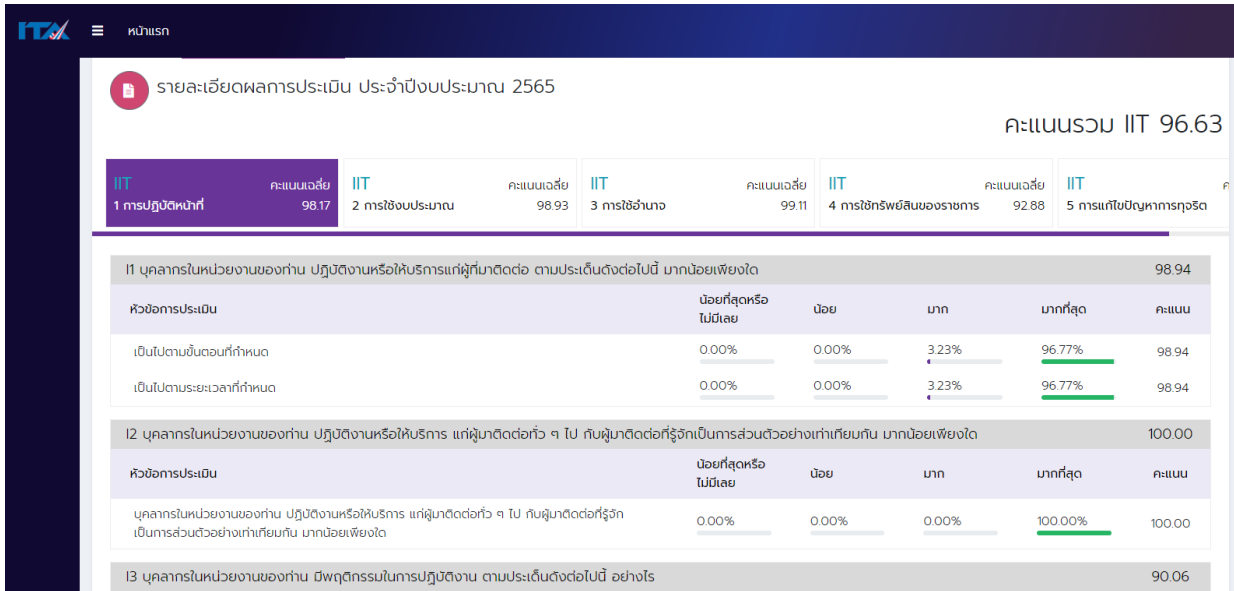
ITA หน้าแรก

รายละเอียดผลการประเมิน ประจำปีงบประมาณ 2565

คะแนนรวม IIT 96.63

IIT คะแนนเฉลี่ย 1 การปฏิบัติหน้าที่ 98.17
IIT คะแนนเฉลี่ย 2 การใช้งบประมาณ 98.93
IIT คะแนนเฉลี่ย 3 การใช้อำนาจ 99.11
IIT คะแนนเฉลี่ย 4 การใช้ทรัพย์สินของราชการ 92.88
IIT 5 การแก้ไขปัญหาการทุจริต

I1 บุคลากรในหน่วยงานของท่าน ปฏิบัติงานหรือให้บริการแก่ผู้ที่มาติดต่อ ตามประเด็นดังต่อไปนี้ มากน้อยเพียงใด 98.94

| หัวข้อการประเมิน | น้อยที่สุดหรือไม่มีเลย | น้อย | มาก | มากที่สุด | คะแนน |
|---|---|---|---|---|---|
| เป็นไปตามขั้นตอนที่กำหนด | 0.00% | 0.00% | 3.23% | 96.77% | 98.94 |
| เป็นไปตามระยะเวลาที่กำหนด | 0.00% | 0.00% | 3.23% | 96.77% | 98.94 |

I2 บุคลากรในหน่วยงานของท่าน ปฏิบัติงานหรือให้บริการ แก่ผู้มาติดต่อทั่ว ๆ ไป กับผู้มาติดต่อที่รู้จักเป็นการส่วนตัวอย่างเท่าเทียมกัน มากน้อยเพียงใด 100.00

| หัวข้อการประเมิน | น้อยที่สุดหรือไม่มีเลย | น้อย | มาก | มากที่สุด | คะแนน |
|---|---|---|---|---|---|
| บุคลากรในหน่วยงานของท่าน ปฏิบัติงานหรือให้บริการ แก่ผู้มาติดต่อทั่ว ๆ ไป กับผู้มาติดต่อที่รู้จักเป็นการส่วนตัวอย่างเท่าเทียมกัน มากน้อยเพียงใด | 0.00% | 0.00% | 0.00% | 100.00% | 100.00 |

I3 บุคลากรในหน่วยงานของท่าน มีพฤติกรรมในการปฏิบัติงาน ตามประเด็นดังต่อไปนี้ อย่างไร 90.06